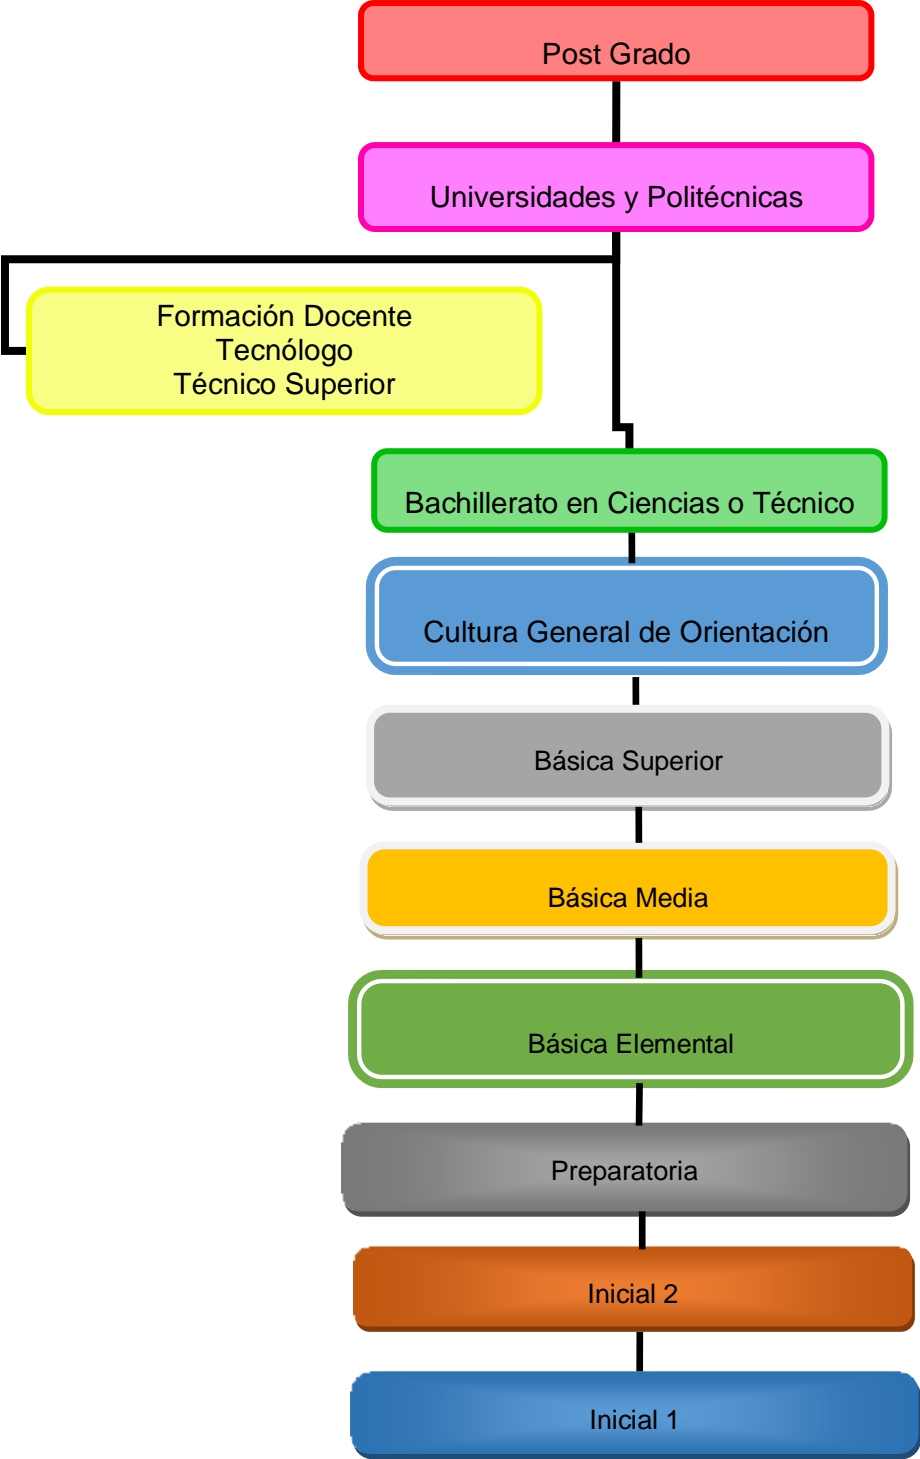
Post Grado

Universidades y Politécnicas

Formación Docente
Tecnólogo
Técnico Superior

Bachillerato en Ciencias o Técnico

Cultura General de Orientación

Básica Superior

Básica Media

Básica Elemental

Preparatoria

Inicial 2

Inicial 1